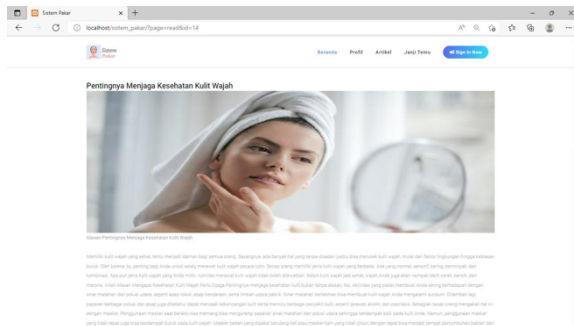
Sistem Pakar

localhost/sistem_pakar/?page=read&id=14

Sistem Pakar

Beranda Profil Artikel Janji Temu Sign In Now

Pentingnya Menjaga Kesehatan Kulit Wajah

Ulasan Pentingnya Menjaga Kesehatan Kulit Wajah

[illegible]